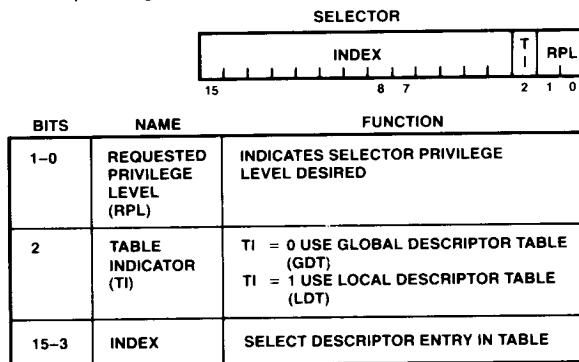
SELECTOR

INDEX | T I | RPL

15 8 7 2 1 0

| BITS | NAME | FUNCTION |
|---|---|---|
| 1–0 | REQUESTED PRIVILEGE LEVEL (RPL) | INDICATES SELECTOR PRIVILEGE LEVEL DESIRED |
| 2 | TABLE INDICATOR (TI) | TI = 0 USE GLOBAL DESCRIPTOR TABLE (GDT) TI = 1 USE LOCAL DESCRIPTOR TABLE (LDT) |
| 15–3 | INDEX | SELECT DESCRIPTOR ENTRY IN TABLE |